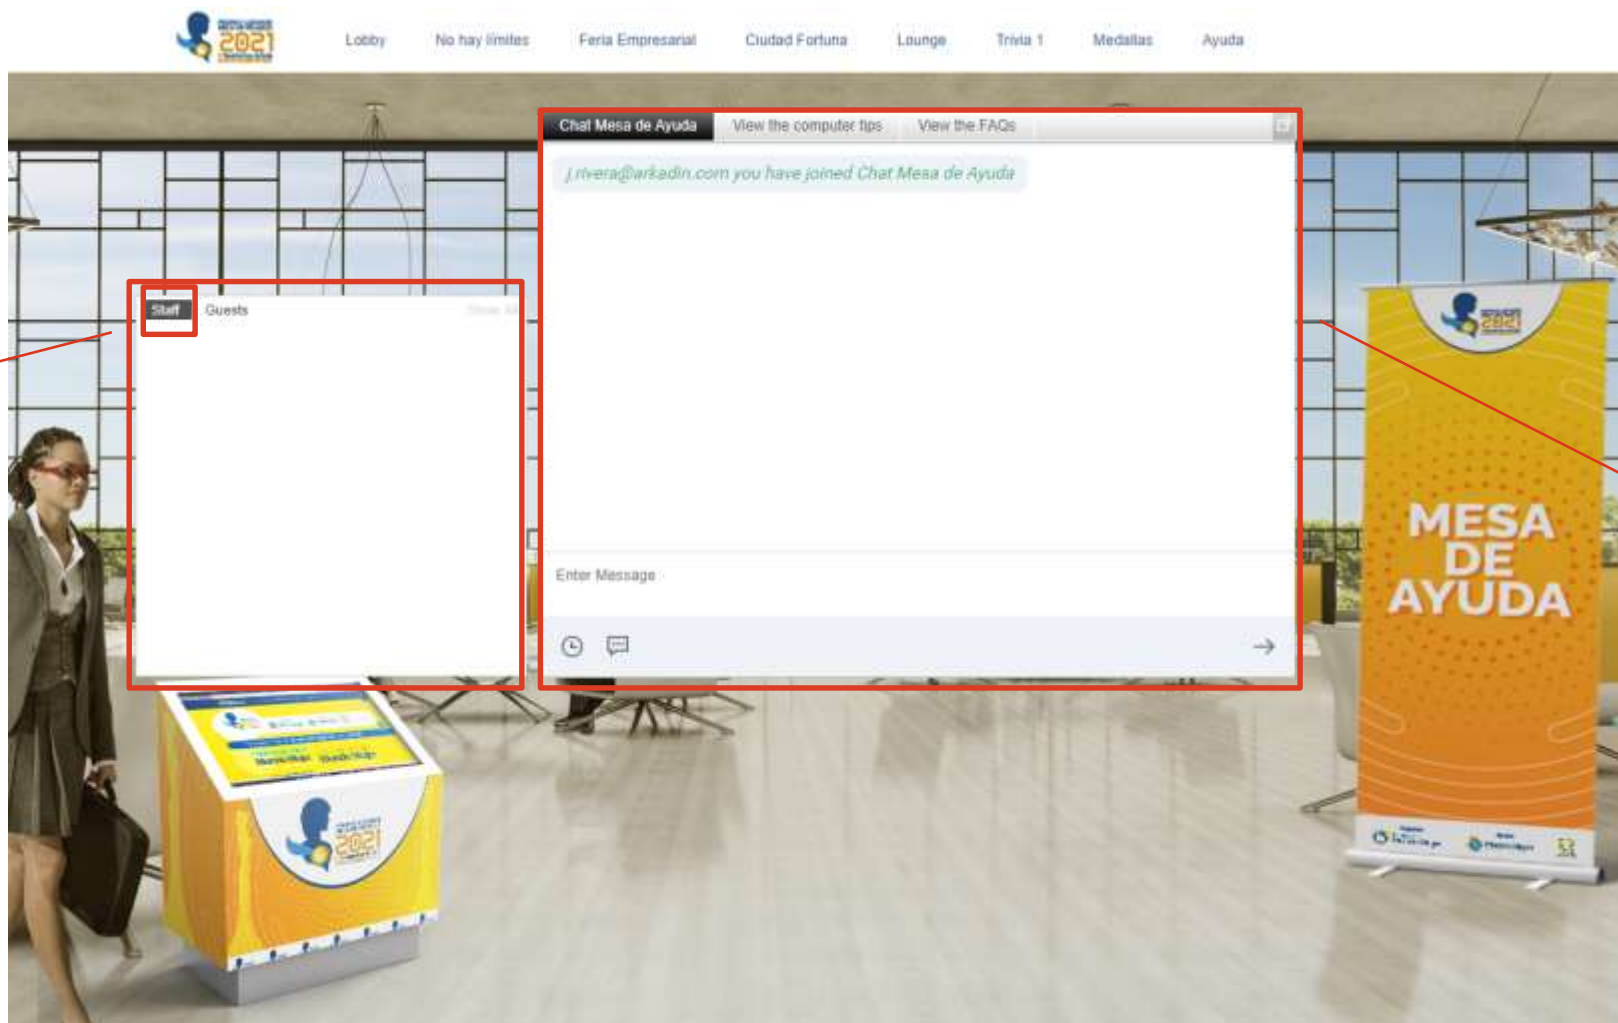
2021

Lobby No hay límites Feria Empresarial Ciudad Fortuna Lounge Trivia 1 Medallas Ayuda

Chat Mesa de Ayuda View the computer tips View the FAQs

j.rivera@arkadin.com you have joined Chat Mesa de Ayuda

Enter Message

Staff Guests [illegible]

2021

MESA DE AYUDA

2021